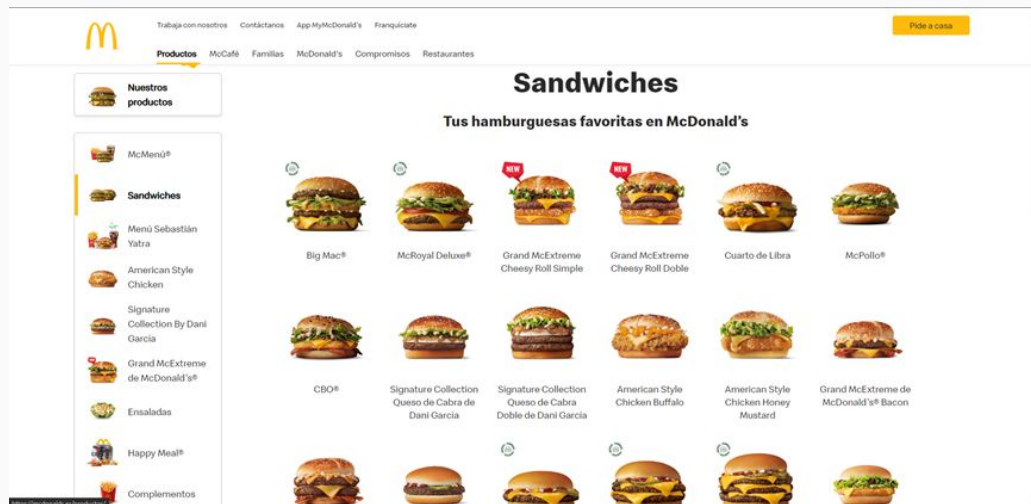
Trabaja con nosotros Contáctanos App MyMcDonald's Franquíciate

Pide a casa

Productos McCafé Familias McDonald's Compromisos Restaurantes

Nuestros productos

McMenú®

Sandwiches

Menú Sebastián Yatra

American Style Chicken

Signature Collection By Dani García

Grand McExtreme de McDonald's®

Ensaladas

Happy Meal®

Complementos

Sandwiches

Tus hamburguesas favoritas en McDonald's

NEW

NEW

Big Mac®

McRoyal Deluxe®

Grand McExtreme Cheesy Roll Simple

Grand McExtreme Cheesy Roll Doble

Cuarto de Libra

McPollo®

CBO®

Signature Collection Queso de Cabra de Dani García

Signature Collection Queso de Cabra Doble de Dani García

American Style Chicken Buffalo

American Style Chicken Honey Mustard

Grand McExtreme de McDonald's® Bacon